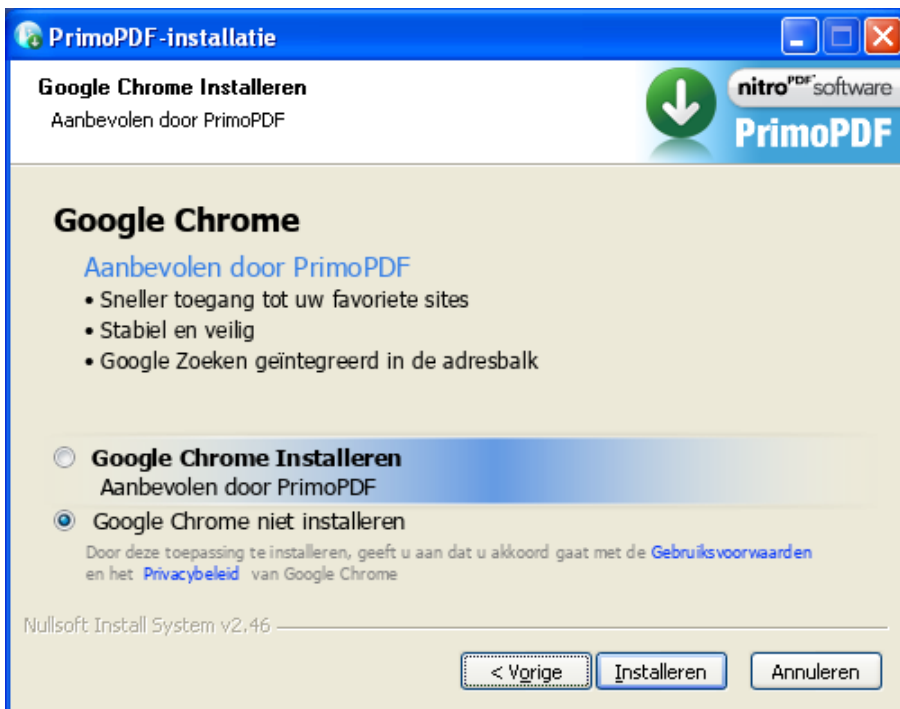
PrimoPDF-installatie

Google Chrome Installeren
Aanbevolen door PrimoPDF

nitro$^{PDF}$software
PrimoPDF

Google Chrome

Aanbevolen door PrimoPDF
• Sneller toegang tot uw favoriete sites
• Stabiel en veilig
• Google Zoeken geïntegreerd in de adresbalk

Google Chrome Installeren
Aanbevolen door PrimoPDF

Google Chrome niet installeren

Door deze toepassing te installeren, geeft u aan dat u akkoord gaat met de Gebruiksvoorwaarden en het Privacybeleid van Google Chrome

Nullsoft Install System v2.46

< Vorige
Installeren
Annuleren